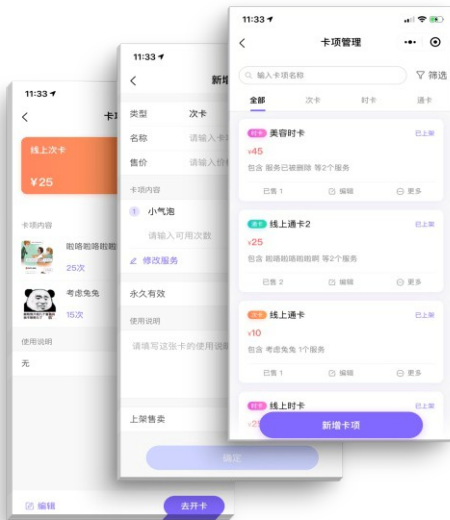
11:33

卡项

线上次卡

¥25

卡项内容

啪嗒啪嗒啪啦

25次

考虑兔兔

15次

使用说明

无

编辑

去开卡

11:33

新增

类型 次卡

名称 请输入卡项

售价 请输入价格

卡项内容

1 小气泡

请输入可用次数

修改服务

永久有效

使用说明

请填写这张卡的使用说明

上架售卖

确定

11:33

卡项管理

输入卡项名称

筛选

全部 次卡 时卡 通卡

时卡 美容时卡

已上架

¥45

包含 服务已被删除 等2个服务

已售 1 编辑 更多

通卡 线上通卡2

已上架

¥25

包含 啪嗒啪嗒啪啪啪啊 等2个服务

已售 2 编辑 更多

次卡 线上通卡

已上架

¥10

包含 考虑兔兔 1个服务

已售 0 编辑 更多

时卡 线上时卡

已上架

¥25

新增卡项